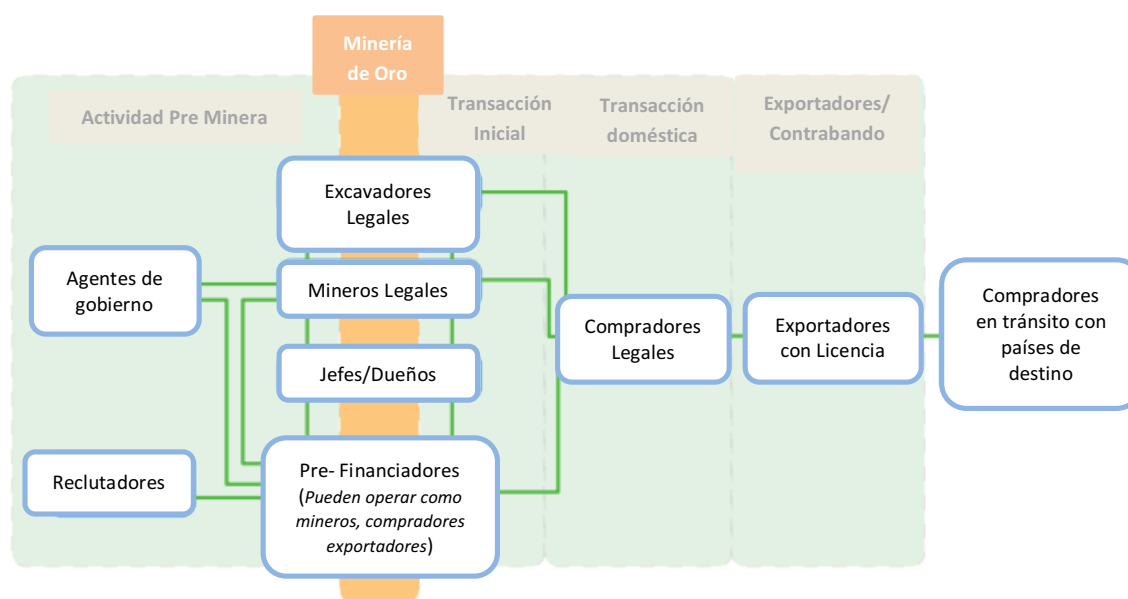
Minería de Oro

Actividad Pre Minera

Transacción Inicial

Transacción doméstica

Exportadores/ Contrabando

Excavadores Legales

Agentes de gobierno

Mineros Legales

Jefes/Dueños

Reclutadores

Pre- Financiadores (*Pueden operar como mineros, compradores exportadores*)

Compradores Legales

Exportadores con Licencia

Compradores en tránsito con países de destino